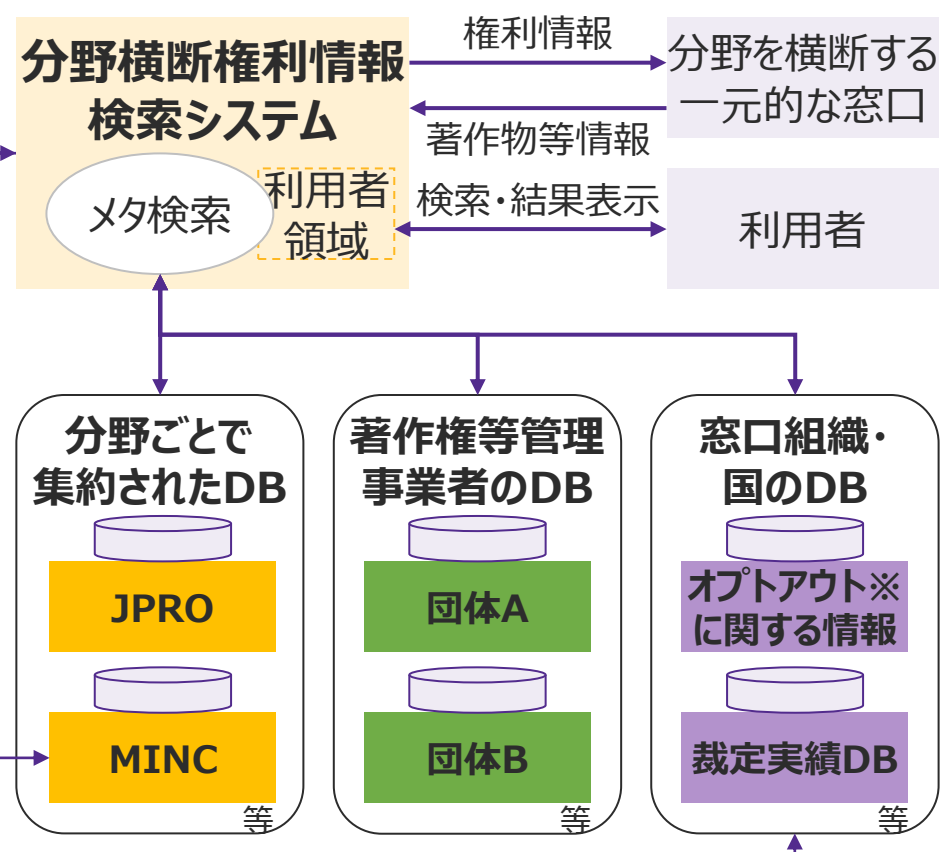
分野横断権利情報検索システム

メタ検索

利用者領域

権利情報

著作物等情報

分野を横断する一元的な窓口

検索・結果表示

利用者

分野ごとで集約されたDB

JPRO

MINC

等

著作権等管理事業者のDB

団体A

団体B

等

窓口組織・国のDB

オプトアウト※に関する情報

裁定実績DB

等